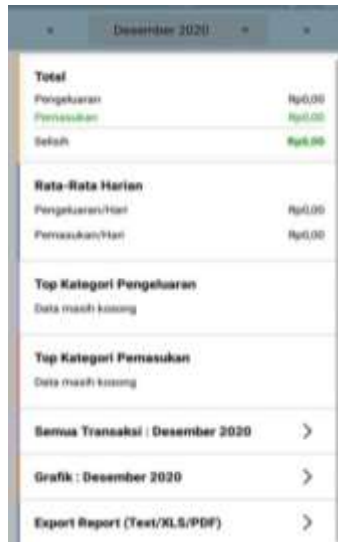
‹ Desember 2020 ▾ ›

Total
Pengeluaran Rp0,00
Pemasukan Rp0,00
Selisih Rp0,00

Rata-Rata Harian
Pengeluaran/Hari Rp0,00
Pemasukan/Hari Rp0,00

Top Kategori Pengeluaran
Data masih kosong

Top Kategori Pemasukan
Data masih kosong

Semua Transaksi : Desember 2020 ›

Grafik : Desember 2020 ›

Export Report (Text/XLS/PDF) ›